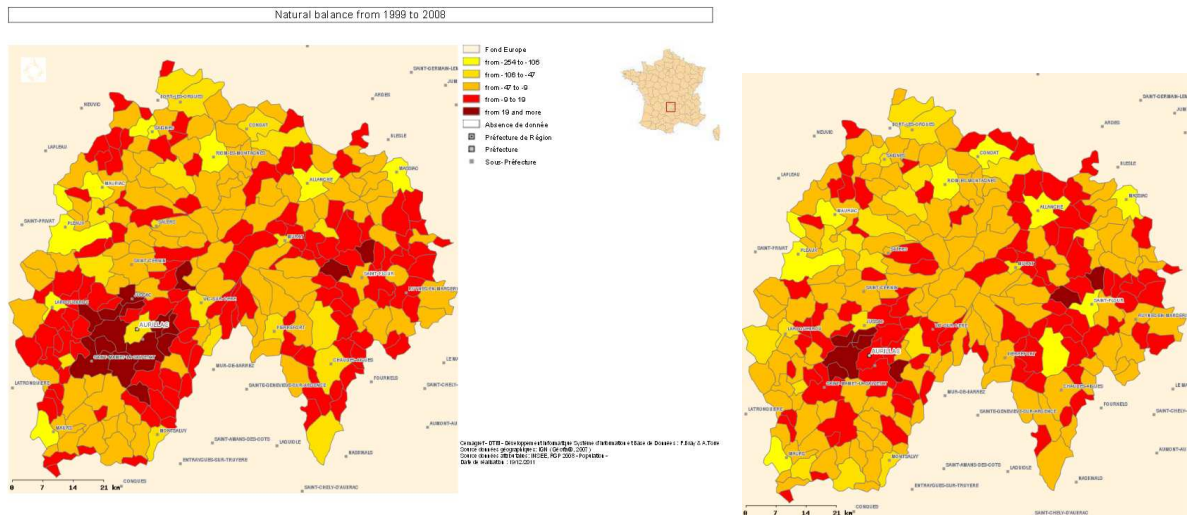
Natural balance from 1999 to 2008

Fond Europe
from -254 to -106
from -106 to -47
from -47 to -9
from -9 to 19
from 19 and more
Absence de donnée
Préfecture de Région
Préfecture
Sous-Préfecture

AURILLAC
SAINT-FLOUR
MAURIAC
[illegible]

0 7 14 21 km

0 7 14 21 km